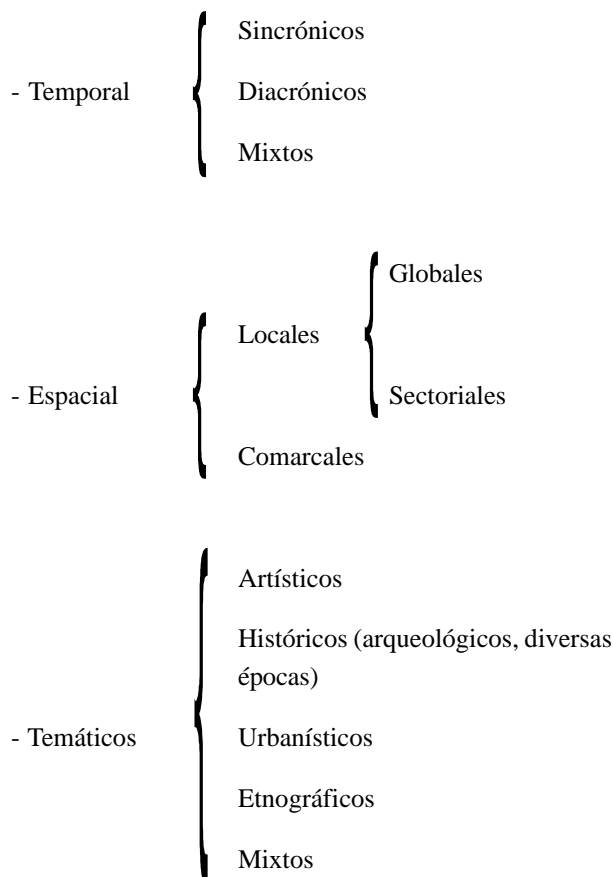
- Temporal

Sincrónicos

Diacrónicos

Mixtos

- Espacial

Locales

Globales

Sectoriales

Comarcales

- Temáticos

Artísticos

Históricos (arqueológicos, diversas épocas)

Urbanísticos

Etnográficos

Mixtos